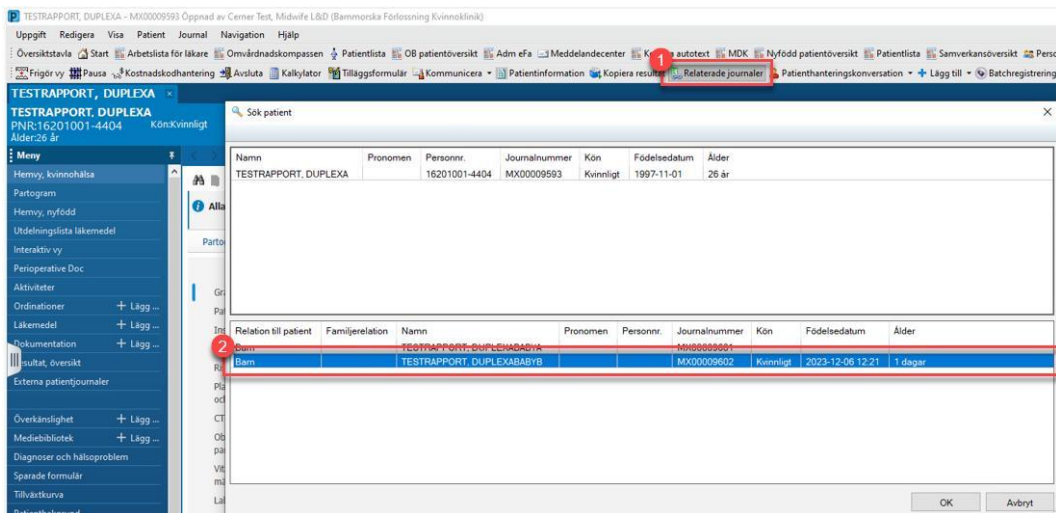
TESTRAPPORT, DUPLEXA - MX00009593 Öppnad av Cerner Test, Midwife L&D (Barnmorska Förlossning Kvinnoklinik)

Uppgift Redigera Visa Patient Journal Navigation Hjälp

Översiktstavla Start Arbetslista för läkare Omvårdnadskompassen Patientlista OB patientöversikt Adm eFa Meddelandecenter K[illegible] autotext MDK Nyfödd patientöversikt Patientlista Samverkansöversikt Pers

Frigör vy Pausa Kostnadskodhantering Avsluta Kalkylator Tilläggsformulär Kommunicera Patientinformation Kopiera resultat Relaterade journaler Patienthanteringskonversation Lägg till Batchregistrering

TESTRAPPORT, DUPLEXA

TESTRAPPORT, DUPLEXA
PNR:16201001-4404 Kön:Kvinnligt
Ålder:26 år

Meny
Hemvy, kvinnohälsa
Partogram
Hemvy, nyfödd
Utdelningslista läkemedel
Interaktiv vy
Perioperative Doc
Aktiviteter
Ordinationer + Lägg ...
Läkemedel + Lägg ...
Dokumentation + Lägg ...
Resultat, översikt
Externa patientjournaler
Överkänslighet + Lägg ...
Mediebibliotek + Lägg ...
Diagnoser och hälsoproblem
Sparade formulär
Tillväxtkurva

Alla
Parto
Gr
Pa
In
Ra
Pla
oc
CT
Ob
pa
Vit
mä
La

Sök patient

| Namn | Pronomen | Personnr. | Journalnummer | Kön | Födelsedatum | Ålder |
|---|---|---|---|---|---|---|
| TESTRAPPORT, DUPLEXA | | 16201001-4404 | MX00009593 | Kvinnligt | 1997-11-01 | 26 år |

1

2

| Relation till patient | Familjerelation | Namn | Pronomen | Personnr. | Journalnummer | Kön | Födelsedatum | Ålder |
|---|---|---|---|---|---|---|---|---|
| Barn | | TESTRAPPORT, DUPLEXABABYA | | | MX00009601 | | | |
| Barn | | TESTRAPPORT, DUPLEXABABYB | | | MX00009602 | Kvinnligt | 2023-12-06 12:21 | 1 dagar |

OK Avbryt